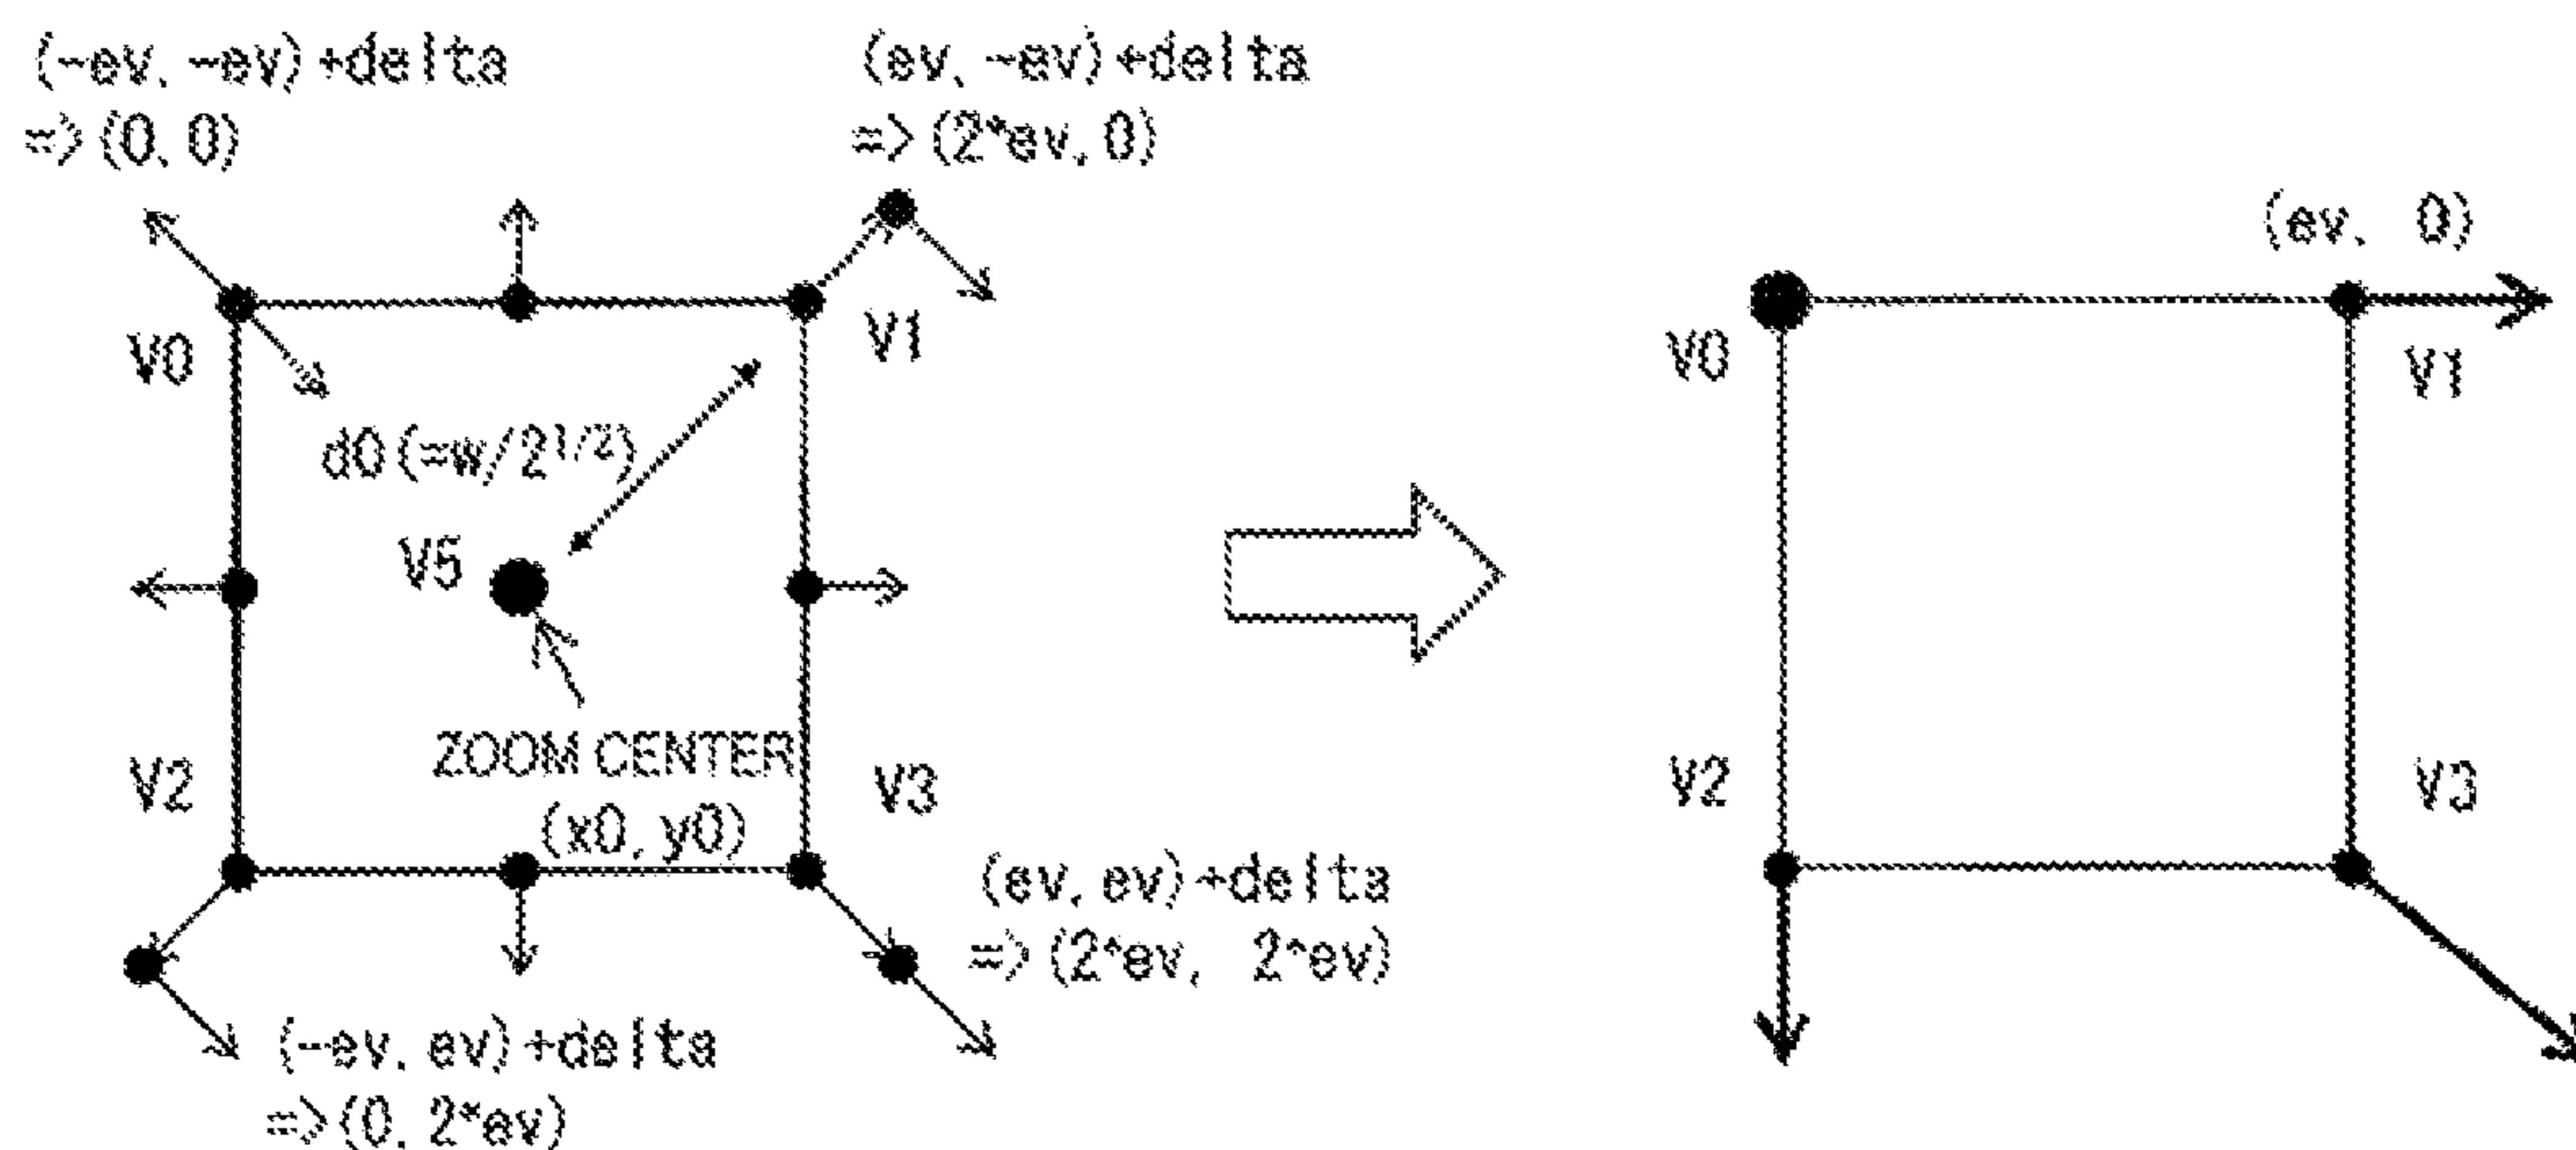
(-ev, -ev) +delta
=> (0, 0)

(ev, -ev) +delta
=> (2*ev, 0)

V0

V1

d0 (=w/$2^{1/2}$)

V5

ZOOM CENTER
(x0, y0)

V2

V3

(ev, ev) +delta
=> (2*ev, 2*ev)

(-ev, ev) +delta
=> (0, 2*ev)

(ev, 0)

V0

V1

V2

V3